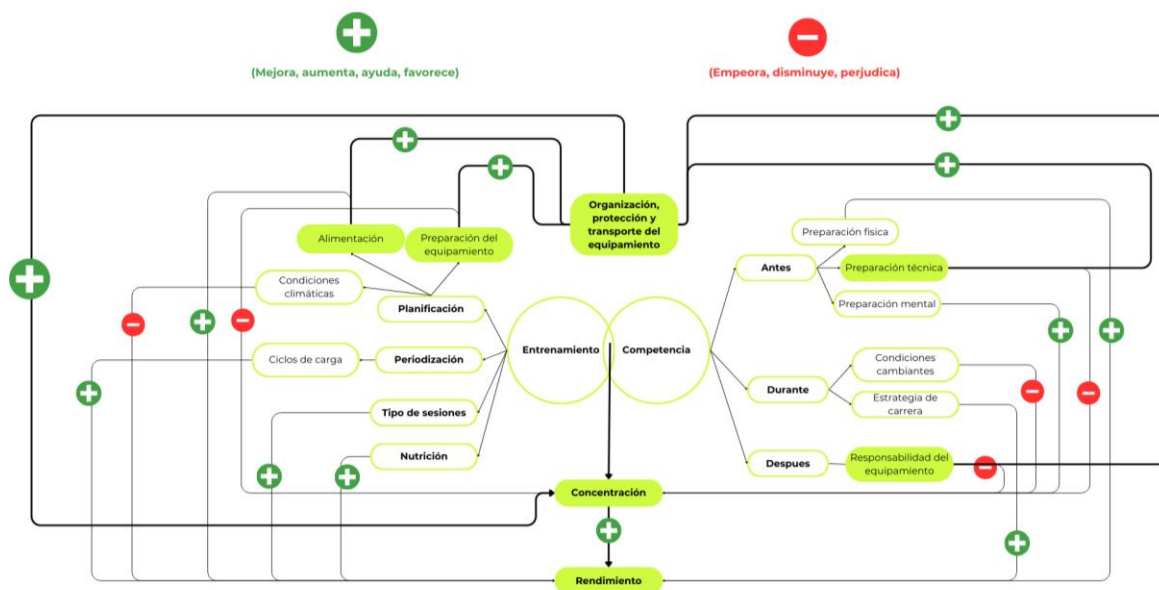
(Mejora, aumenta, ayuda, favorece)

(Empeora, disminuye, perjudica)

Organización, protección y transporte del equipamiento

Alimentación

Preparación del equipamiento

Condiciones climáticas

Planificación

Ciclos de carga

Periodización

Tipo de sesiones

Nutrición

Entrenamiento

Competencia

Antes

Preparación física

Preparación técnica

Preparación mental

Durante

Condiciones cambiantes

Estrategia de carrera

Despues

Responsabilidad del equipamiento

Concentración

Rendimiento